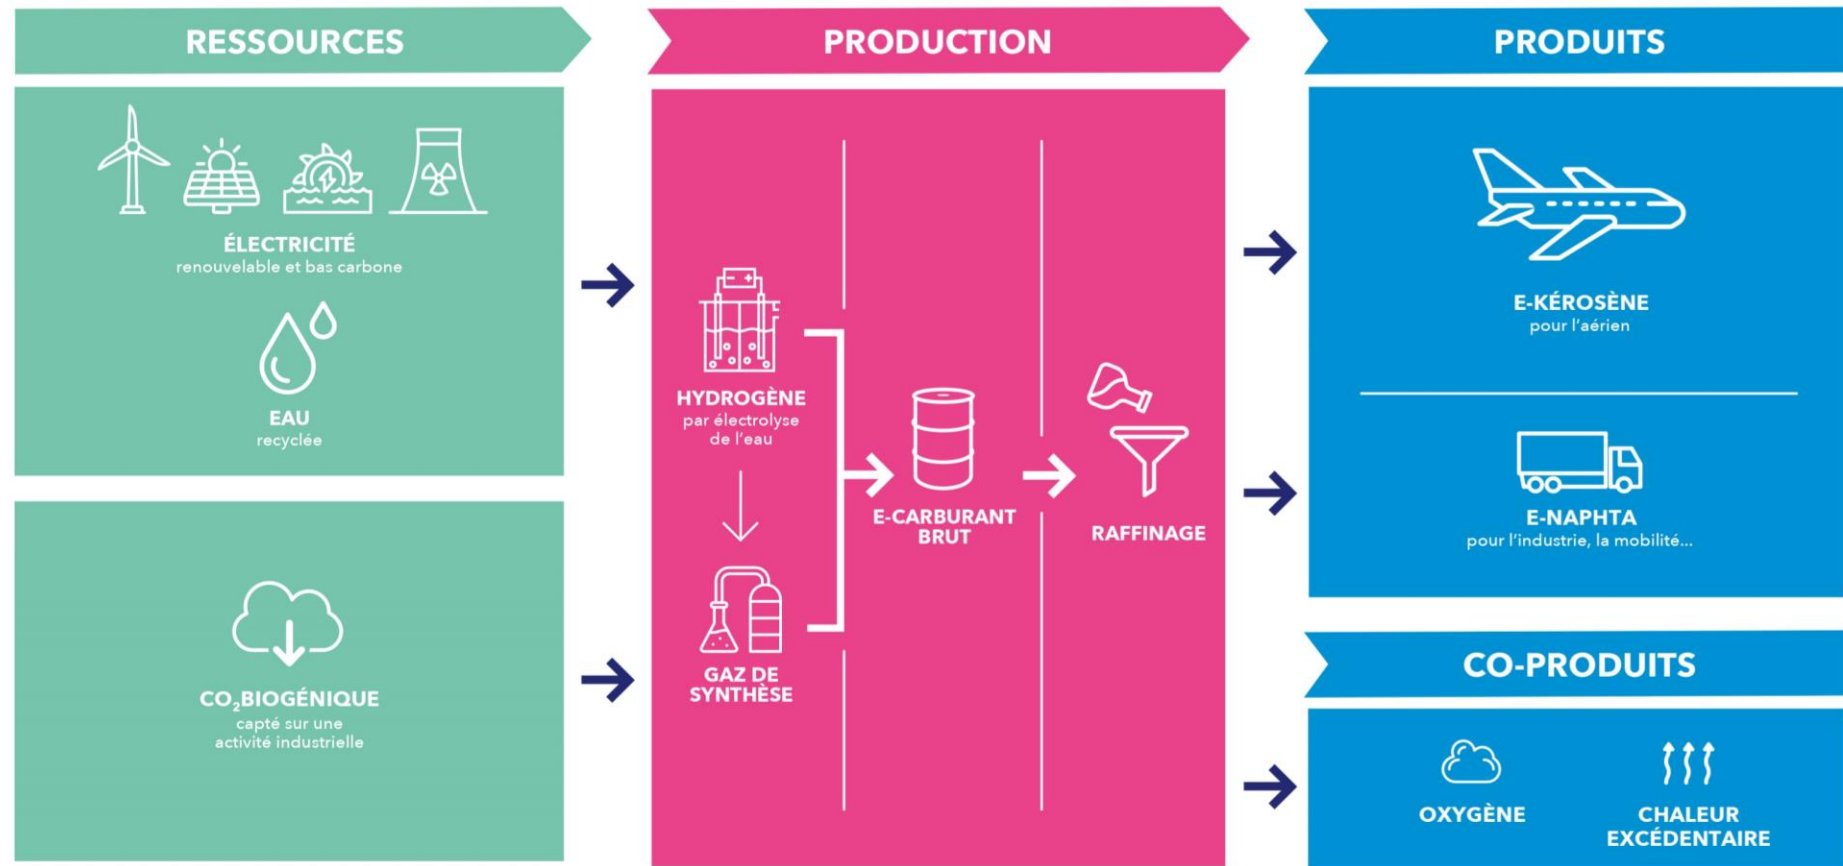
RESSOURCES

ÉLECTRICITÉ
renouvelable et bas carbone

EAU
recyclée

$CO_2$ BIOGÉNIQUE
capté sur une activité industrielle

PRODUCTION

HYDROGÈNE
par électrolyse de l'eau

GAZ DE SYNTHÈSE

E-CARBURANT BRUT

RAFFINAGE

PRODUITS

E-KÉROSÈNE
pour l'aérien

E-NAPHTA
pour l'industrie, la mobilité...

CO-PRODUITS

OXYGÈNE

CHALEUR EXCÉDENTAIRE